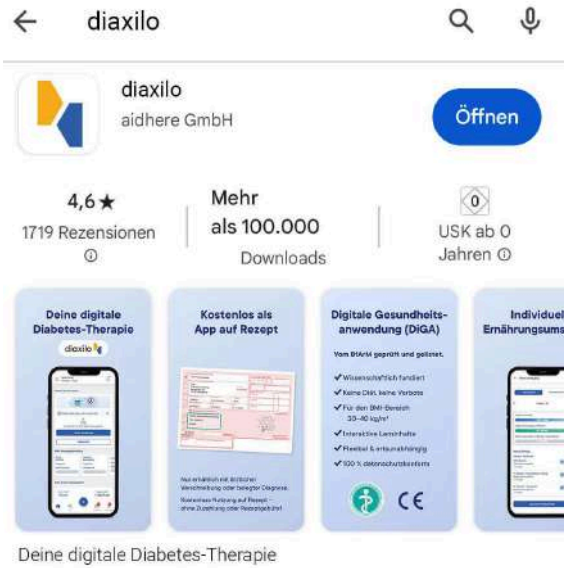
diaxilo

diaxilo
aidhere GmbH

Öffnen

4,6 ★
1719 Rezensionen ⓘ

Mehr als 100.000
Downloads

0
USK ab 0 Jahren ⓘ

Deine digitale Diabetes-Therapie
diaxilo

Kostenlos als App auf Rezept

Nur erhältlich mit ärztlicher Verschreibung oder belegter Diagnose.
Kostenlose Nutzung auf Rezept – ohne Zuzahlung oder Rezeptgebühr!

Digitale Gesundheitsanwendung (DiGA)
Vom BfArM geprüft und gelistet.
✔ Wissenschaftlich fundiert
✔ Keine Diät, keine Verbote
✔ Für den BMI-Bereich 30–40 kg/m²
✔ Interaktive Lerninhalte
✔ Flexibel & ortsunabhängig
✔ 100 % datenschutzkonform
CE

Individuel Ernährungsums

Deine digitale Diabetes-Therapie